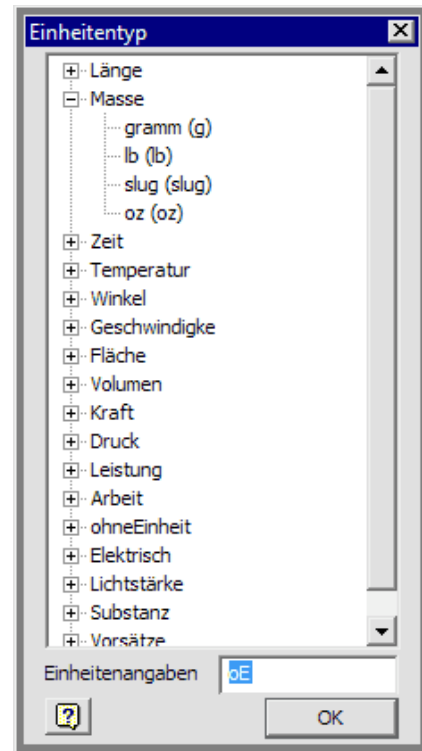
Einheitentyp

Länge
Masse
gramm (g)
lb (lb)
slug (slug)
oz (oz)
Zeit
Temperatur
Winkel
Geschwindigke
Fläche
Volumen
Kraft
Druck
Leistung
Arbeit
ohneEinheit
Elektrisch
Lichtstärke
Substanz
Vorsätze

Einheitenangaben oE

OK